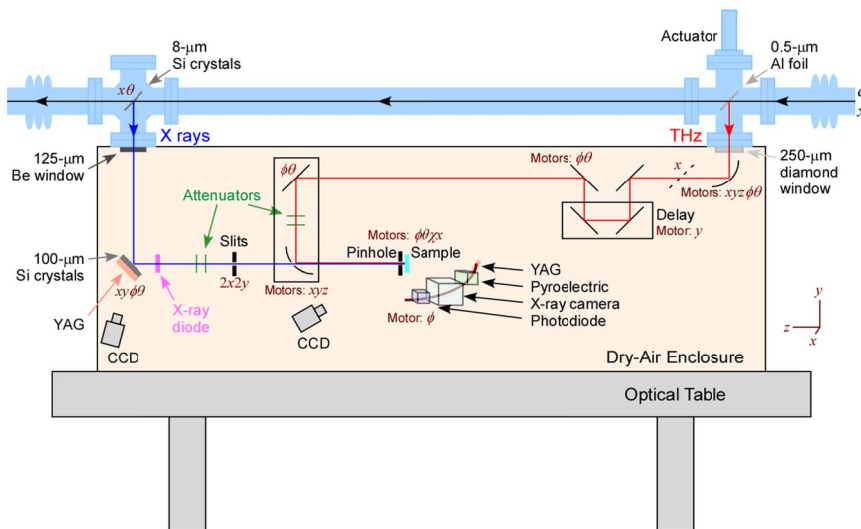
8-μm Si crystals

Actuator

0.5-μm Al foil

$x\theta$

X rays

THz

125-μm Be window

250-μm diamond window

Motors: $\phi\theta$

$x$

Motors: $xyz\phi\theta$

$\phi\theta$

Attenuators

Delay

Motor: $y$

Motors: $\phi\theta\chi x$

100-μm Si crystals

Slits

$2x2y$

Pinhole

Sample

YAG

Pyroelectric

X-ray camera

Photodiode

$xy\phi\theta$

Motors: $xyz$

Motor: $\phi$

YAG

X-ray diode

$y$

$z$

$x$

CCD

CCD

Dry-Air Enclosure

Optical Table